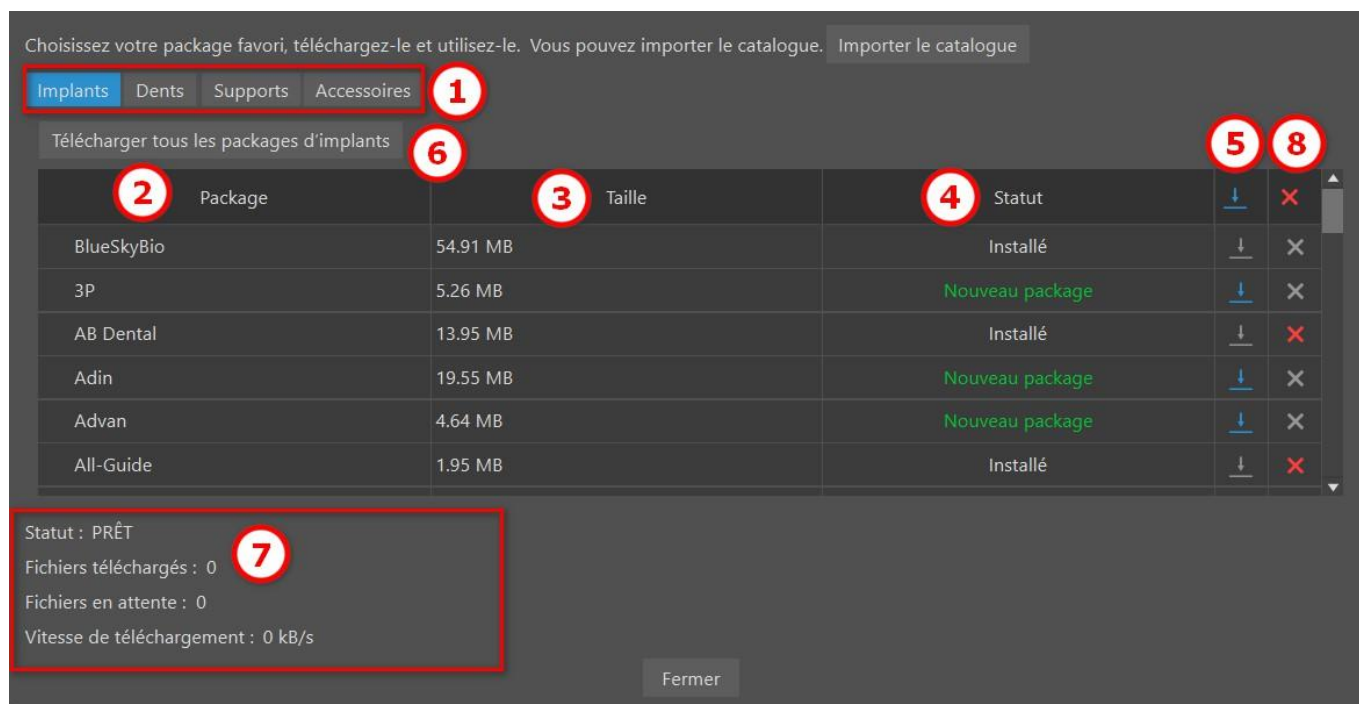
Choisissez votre package favori, téléchargez-le et utilisez-le. Vous pouvez importer le catalogue. Importer le catalogue

Implants Dents Supports Accessoires 1

Télécharger tous les packages d'implants 6

5 8

| 2 Package | 3 Taille | 4 Statut | | |
|---|---|---|---|---|
| BlueSkyBio | 54.91 MB | Installé | | |
| 3P | 5.26 MB | Nouveau package | | |
| AB Dental | 13.95 MB | Installé | | |
| Adin | 19.55 MB | Nouveau package | | |
| Advan | 4.64 MB | Nouveau package | | |
| All-Guide | 1.95 MB | Installé | | |

Statut : PRÊT 7
Fichiers téléchargés : 0
Fichiers en attente : 0
Vitesse de téléchargement : 0 kB/s

Fermer